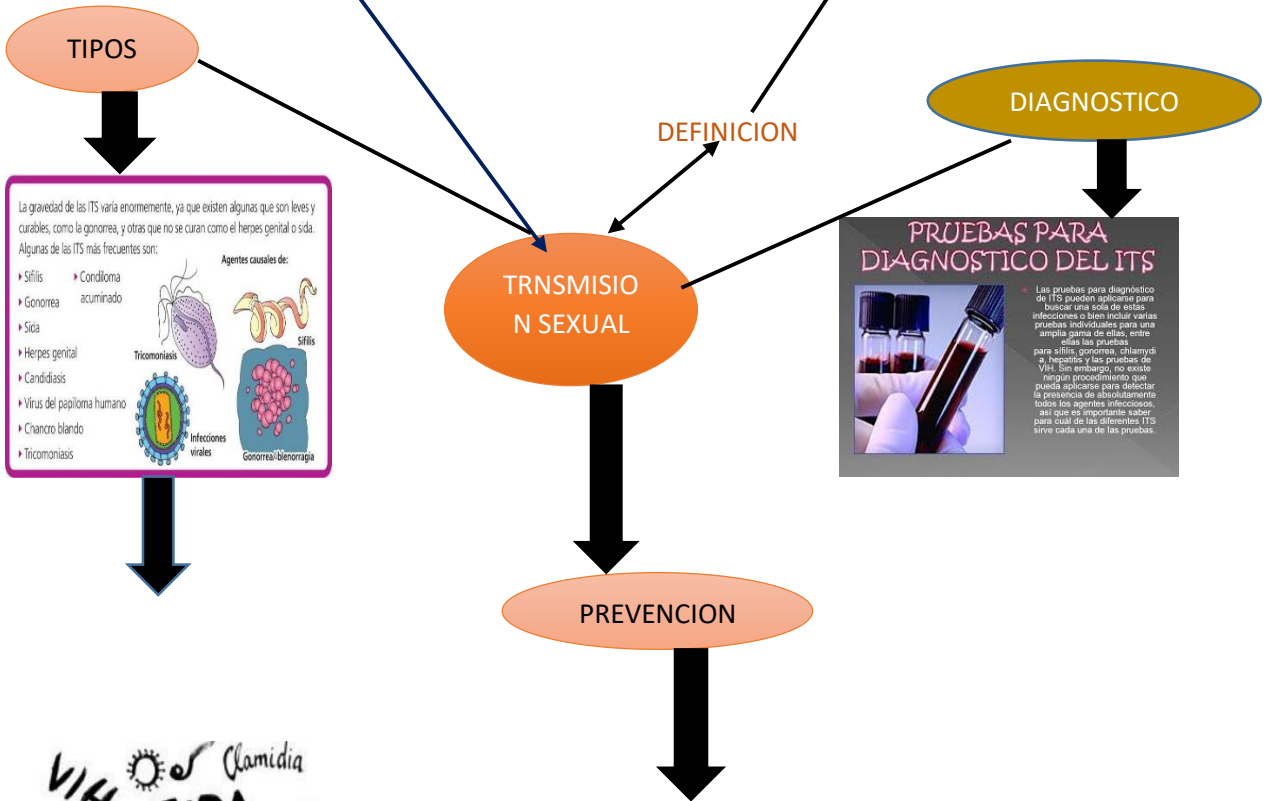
TIPOS

DEFINICION

DIAGNOSTICO

La gravedad de las ITS varía enormemente, ya que existen algunas que son leves y curables, como la gonorrea, y otras que no se curan como el herpes genital o sida. Algunas de las ITS más frecuentes son:

- Sífilis
- Gonorrea
- Sida
- Herpes genital
- Candidiasis
- Virus del papiloma humano
- Chancro blando
- Tricomoniasis
- Condiloma acuminado

Agentes causales de:

Tricomoniasis

Sífilis

Infecciones virales

Gonorrea/blenorragia

TRNSMISION SEXUAL

PRUEBAS PARA DIAGNOSTICO DEL ITS

Las pruebas para diagnóstico de ITS pueden aplicarse para buscar una sola de estas infecciones o bien incluir varias pruebas individuales para una amplia gama de ellas, entre ellas las pruebas para sífilis, gonorrea, chlamydia, hepatitis y las pruebas de VIH. Sin embargo, no existe ningún procedimiento que pueda aplicarse para detectar la presencia de absolutamente todos los agentes infecciosos, así que es importante saber para cuál de las diferentes ITS sirve cada una de las pruebas.

PREVENCION

VIH Clamidia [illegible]